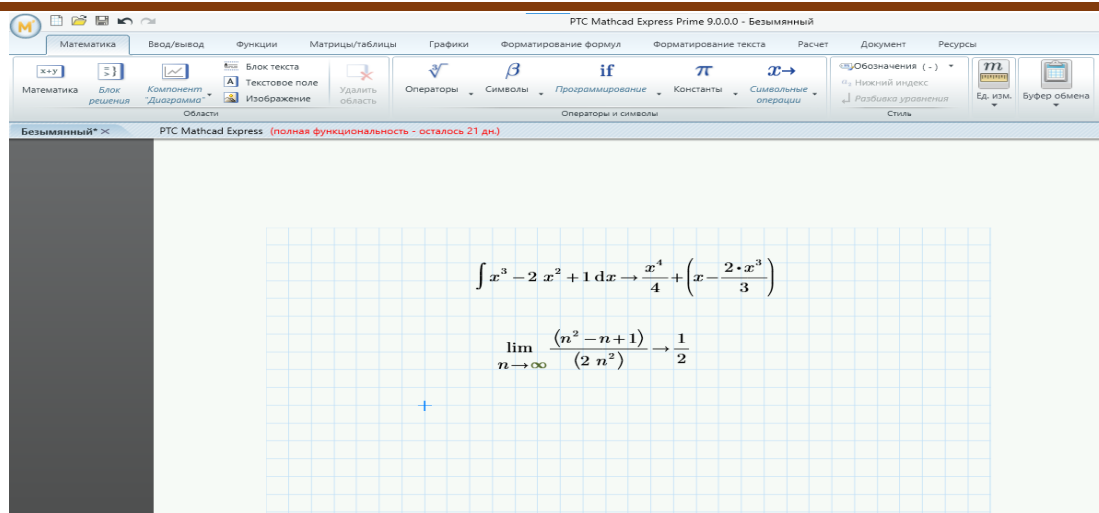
PTC Mathcad Express Prime 9.0.0.0 - Безымянный

Математика | Ввод/вывод | Функции | Матрицы/таблицы | Графики | Форматирование формул | Форматирование текста | Расчет | Документ | Ресурсы

Математика | Блок решения | Компонент "Диаграмма" | Блок текста | Текстовое поле | Изображение | Удалить область
Области
Операторы | Символы | Программирование | Константы | Символьные операции
Операторы и символы
Обозначения (-) | Нижний индекс | Разбивка уравнения
Стиль
Ед. изм. | Буфер обмена

Безымянный* | PTC Mathcad Express (полная функциональность - осталось 21 дн.)

$\int x^3-2\ x^2+1\,dx \rightarrow \frac{x^4}{4}+\left(x-\frac{2\cdot x^3}{3}\right)$

$\lim_{n\rightarrow\infty} \frac{(n^2-n+1)}{(2\ n^2)} \rightarrow \frac{1}{2}$